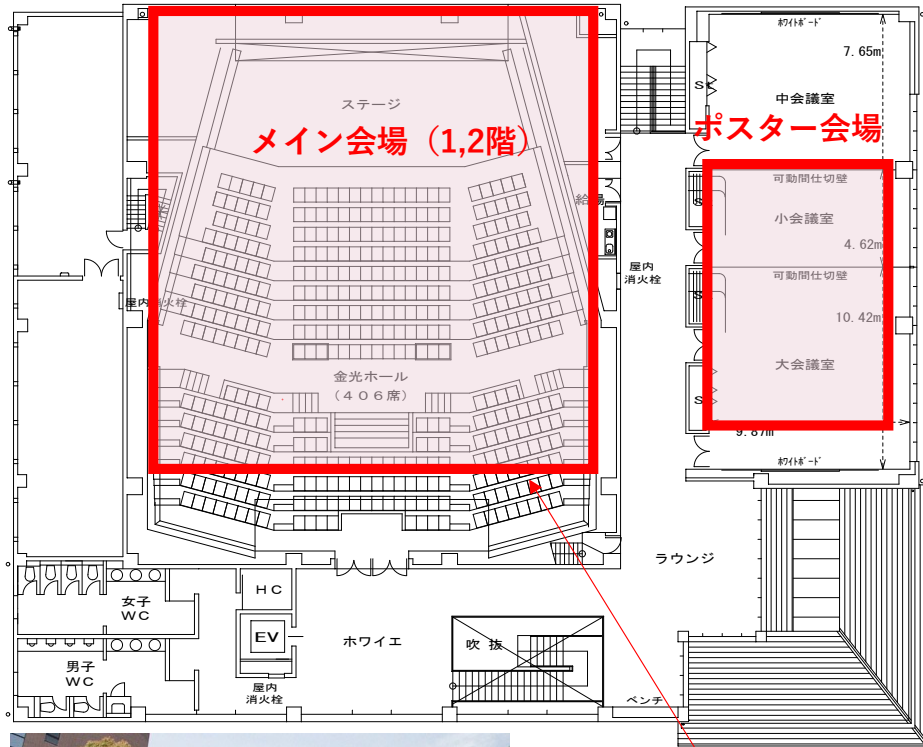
ステージ

メイン会場（1,2階）

金光ホール
（406席）

屋内消火栓

屋内
消火栓

ホワイトボード

7.65m

中会議室

ポスター会場

可動間仕切壁

小会議室

4.62m

可動間仕切壁

10.42m

大会議室

9.87m

ホワイトボード

ラウンジ

HC

EV

女子
WC

男子
WC

ホワイエ

吹抜

屋内
消火栓

ベンチ